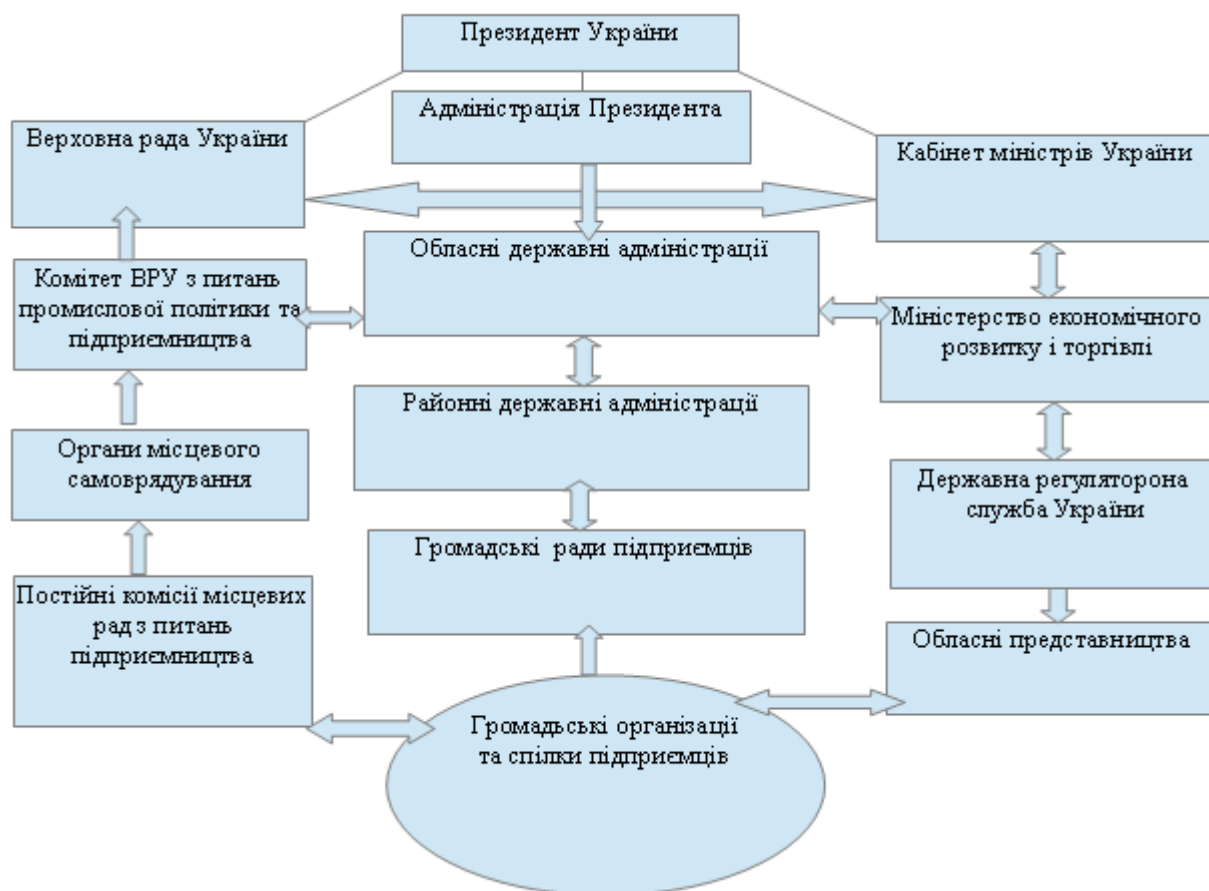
Президент України

Адміністрація Президента

Верховна рада України

Кабінет міністрів України

Обласні державні адміністрації

Комітет ВРУ з питань промислової політики та підприємництва

Міністерство економічного розвитку і торгівлі

Районні державні адміністрації

Органи місцевого самоврядування

Державна регуляторона служба України

Громадські ради підприємців

Постійні комісії місцевих рад з питань підприємництва

Обласні представництва

Громадські організації та спілки підприємців